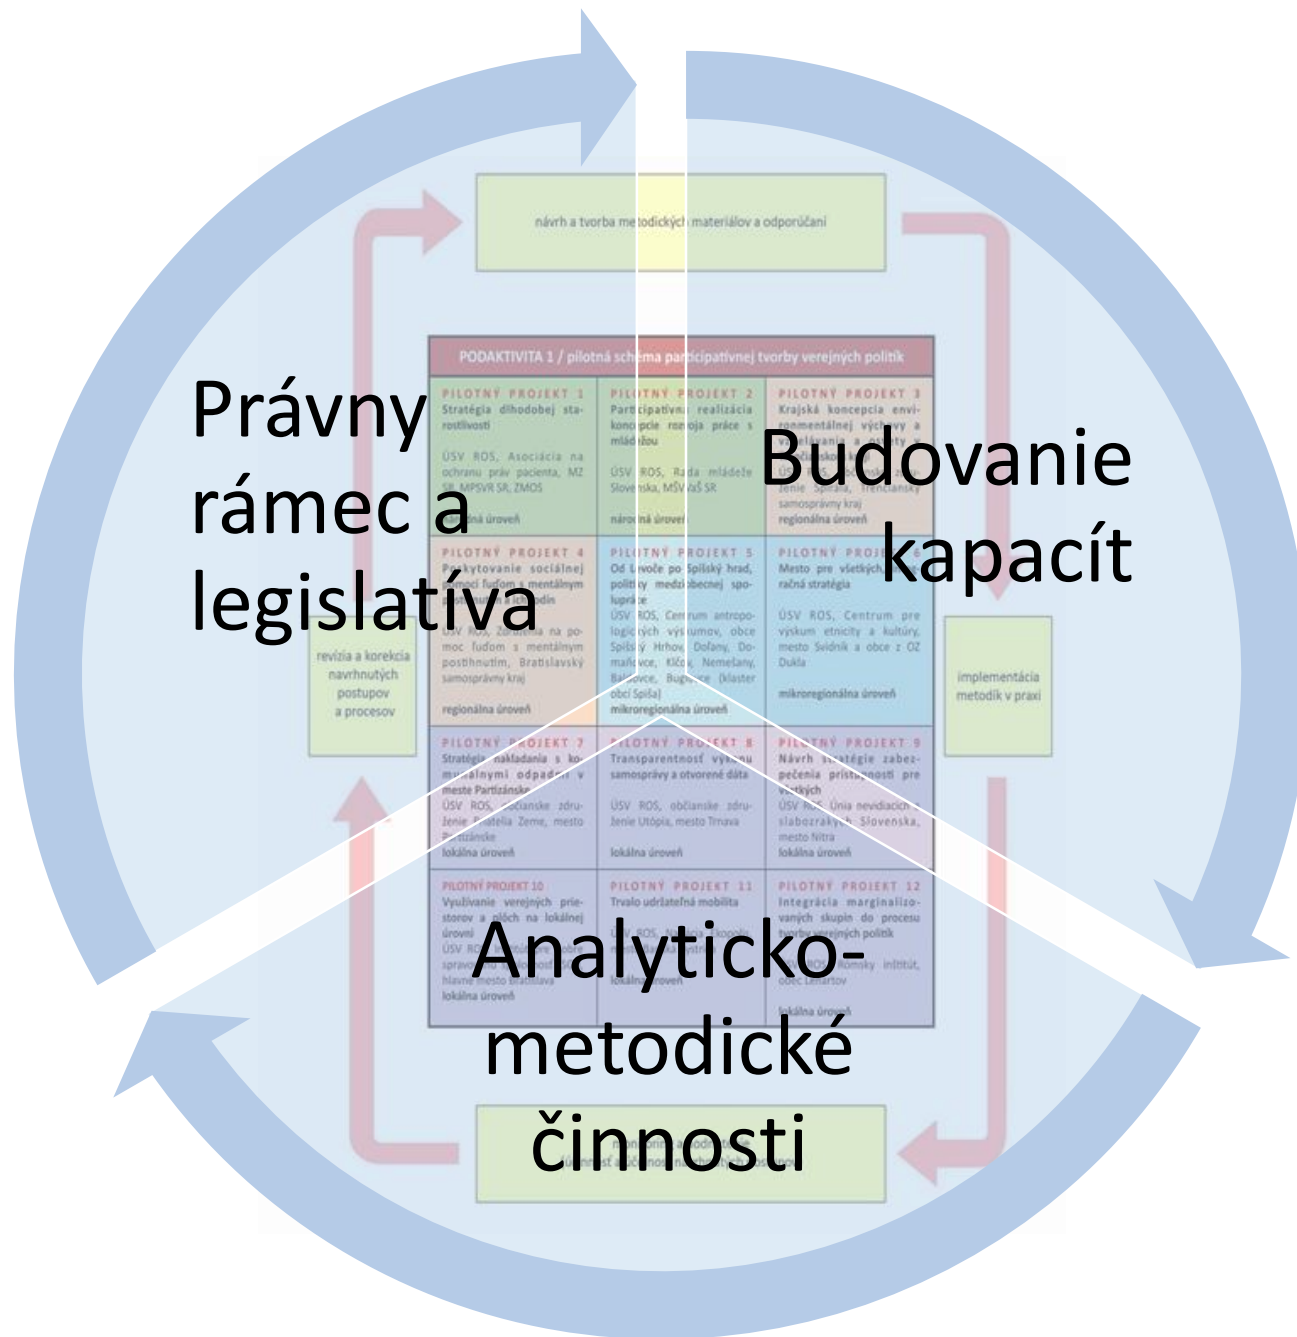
Právny rámec a legislatíva

Budovanie kapacít

Analyticko-metodické činnosti

návrh a tvorba metodických materiálov a odporúčaní

PODAKTIVITA 1 / pilotná schéma participatívnej tvorby verejných politík

| PILOTNÝ PROJEKT 1 Stratégia dlhodobej starostlivosti ÚSV ROS, Asociácia na ochranu práv pacienta, MZ SR, MPSVR SR, ZMOS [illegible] úroveň | PILOTNÝ PROJEKT 2 Participatívna realizácia koncepcie rozvoja práce s mládežou ÚSV ROS, Rada mládeže Slovenska, MŠVVaŠ SR národná úroveň | PILOTNÝ PROJEKT 3 Krajská koncepcia environmentálnej výchovy a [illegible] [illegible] Spišská, Trenčiansky samosprávny kraj regionálna úroveň |
|---|---|---|
| PILOTNÝ PROJEKT 4 Poskytovanie sociálnej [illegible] ľuďom s mentálnym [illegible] ÚSV ROS, Združenie na pomoc ľuďom s mentálnym postihnutím, Bratislavský samosprávny kraj regionálna úroveň | PILOTNÝ PROJEKT 5 Od Levoče po Spišský hrad, politiky medziobecnej spolupráce ÚSV ROS, Centrum antropologických výskumov, obce Spišský Hrhov, Doľany, Domaňovce, Klčov, Nemešany, Baldovce, Bugľovce (klaster obcí Spiša) mikroregionálna úroveň | PILOTNÝ PROJEKT 6 Mesto pre všetkých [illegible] stratégia ÚSV ROS, Centrum pre výskum etnicity a kultúry, mesto Svidník a obce z OZ Dukla mikroregionálna úroveň |
| PILOTNÝ PROJEKT 7 Stratégia nakladania s komunálnymi odpadmi v meste Partizánske ÚSV ROS, občianske združenie Priatelia Zeme, mesto Partizánske lokálna úroveň | PILOTNÝ PROJEKT 8 Transparentnosť výkonu samosprávy a otvorené dáta ÚSV ROS, občianske združenie Utópia, mesto Trnava lokálna úroveň | PILOTNÝ PROJEKT 9 Návrh stratégie zabezpečenia prístupnosti pre všetkých ÚSV ROS, Únia nevidiacich a slabozrakých Slovenska, mesto Nitra lokálna úroveň |
| PILOTNÝ PROJEKT 10 Využívanie verejných priestorov a plôch na lokálnej úrovni ÚSV ROS, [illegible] správa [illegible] hlavné mesto Bratislava lokálna úroveň | PILOTNÝ PROJEKT 11 Trvalo udržateľná mobilita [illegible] lokálna úroveň | PILOTNÝ PROJEKT 12 Integrácia marginalizovaných skupín do procesu tvorby verejných politík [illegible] inštitút, obec Lenartov lokálna úroveň |

revízia a korekcia navrhnutých postupov a procesov

implementácia metodík v praxi

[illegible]